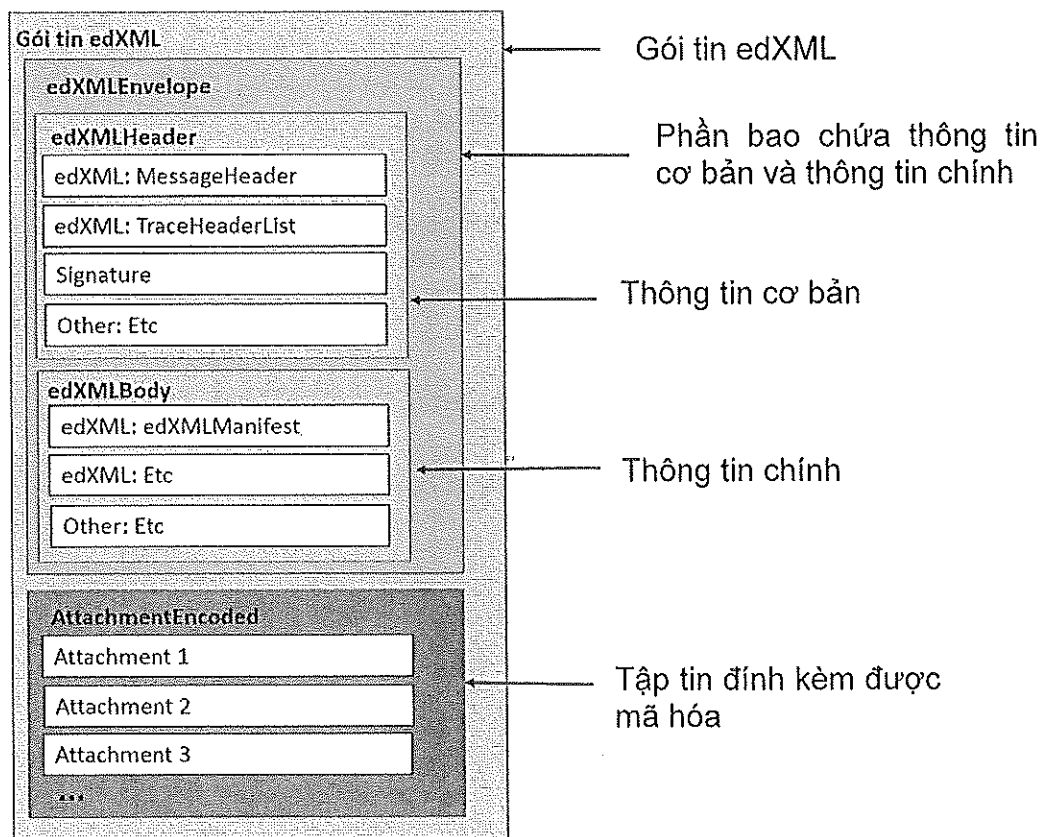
Gói tin edXML

Gói tin edXML

edXMLEnvelope

Phần bao chứa thông tin cơ bản và thông tin chính

edXMLHeader

edXML: MessageHeader

edXML: TraceHeaderList

Signature

Other: Etc

Thông tin cơ bản

edXMLBody

edXML: edXMLManifest

edXML: Etc

Other: Etc

Thông tin chính

AttachmentEncoded

Attachment 1

Attachment 2

Attachment 3

...

Tập tin đính kèm được mã hóa